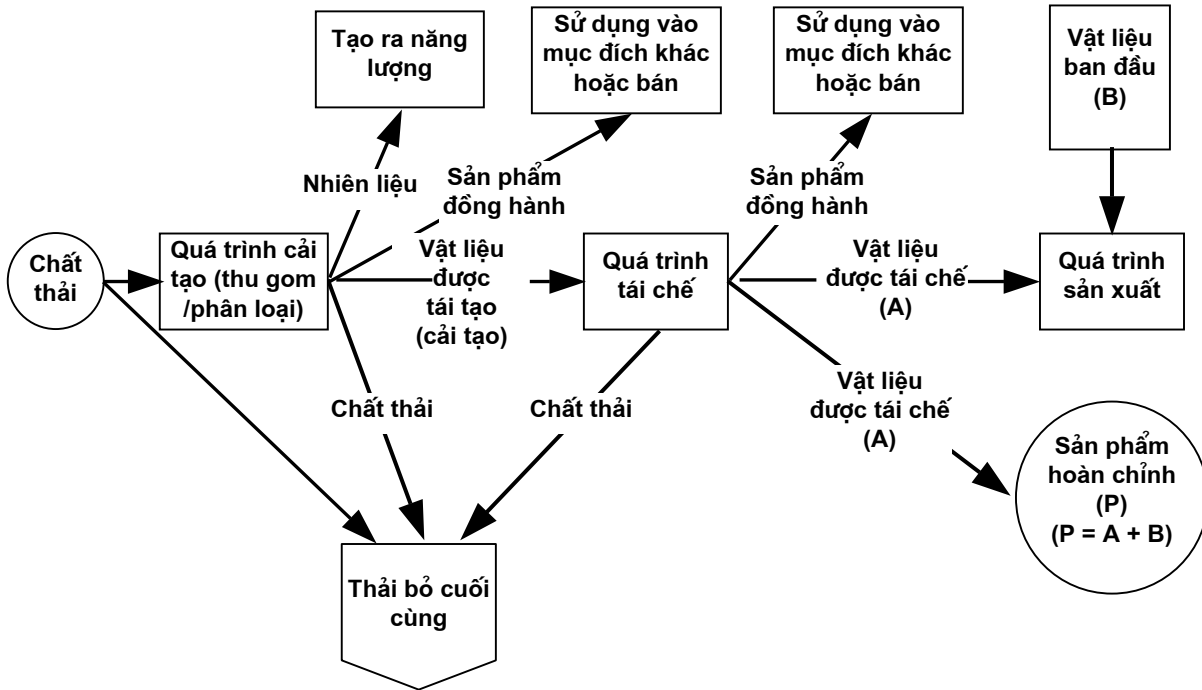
Tạo ra năng lượng

Sử dụng vào mục đích khác hoặc bán

Sử dụng vào mục đích khác hoặc bán

Vật liệu ban đầu (B)

Nhiên liệu

Sản phẩm đồng hành

Sản phẩm đồng hành

Chất thải

Quá trình cải tạo (thu gom /phân loại)

Vật liệu được tái tạo (cải tạo)

Quá trình tái chế

Vật liệu được tái chế (A)

Quá trình sản xuất

Chất thải

Chất thải

Vật liệu được tái chế (A)

Sản phẩm hoàn chỉnh (P) (P = A + B)

Thải bỏ cuối cùng